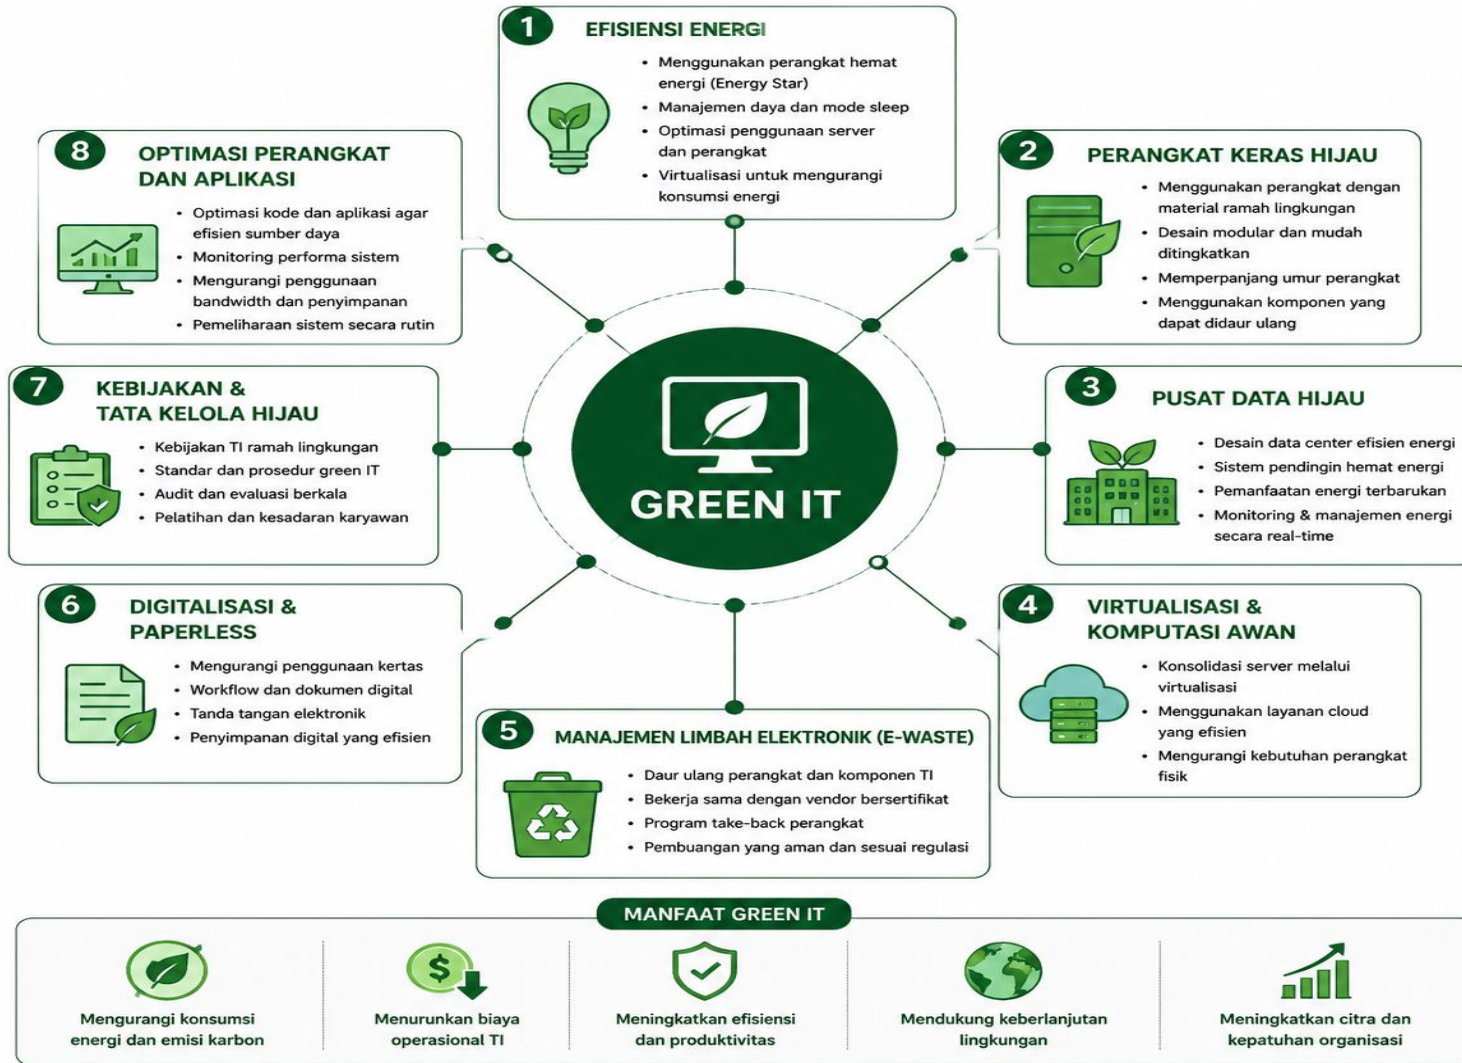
1 EFISIENSI ENERGI

- Menggunakan perangkat hemat energi (Energy Star)
- Manajemen daya dan mode sleep
- Optimasi penggunaan server dan perangkat
- Virtualisasi untuk mengurangi konsumsi energi

8 OPTIMASI PERANGKAT DAN APLIKASI

- Optimasi kode dan aplikasi agar efisien sumber daya
- Monitoring performa sistem
- Mengurangi penggunaan bandwidth dan penyimpanan
- Pemeliharaan sistem secara rutin

2 PERANGKAT KERAS HIJAU

- Menggunakan perangkat dengan material ramah lingkungan
- Desain modular dan mudah ditingkatkan
- Memperpanjang umur perangkat
- Menggunakan komponen yang dapat didaur ulang

7 KEBIJAKAN & TATA KELOLA HIJAU

- Kebijakan TI ramah lingkungan
- Standar dan prosedur green IT
- Audit dan evaluasi berkala
- Pelatihan dan kesadaran karyawan

GREEN IT

3 PUSAT DATA HIJAU

- Desain data center efisien energi
- Sistem pendingin hemat energi
- Pemanfaatan energi terbarukan
- Monitoring & manajemen energi secara real-time

6 DIGITALISASI & PAPERLESS

- Mengurangi penggunaan kertas
- Workflow dan dokumen digital
- Tanda tangan elektronik
- Penyimpanan digital yang efisien

4 VIRTUALISASI & KOMPUTASI AWAN

- Konsolidasi server melalui virtualisasi
- Menggunakan layanan cloud yang efisien
- Mengurangi kebutuhan perangkat fisik

5 MANAJEMEN LIMBAH ELEKTRONIK (E-WASTE)

- Daur ulang perangkat dan komponen TI
- Bekerja sama dengan vendor bersertifikat
- Program take-back perangkat
- Pembuangan yang aman dan sesuai regulasi

MANFAAT GREEN IT

Mengurangi konsumsi energi dan emisi karbon

Menurunkan biaya operasional TI

Meningkatkan efisiensi dan produktivitas

Mendukung keberlanjutan lingkungan

Meningkatkan citra dan kepatuhan organisasi